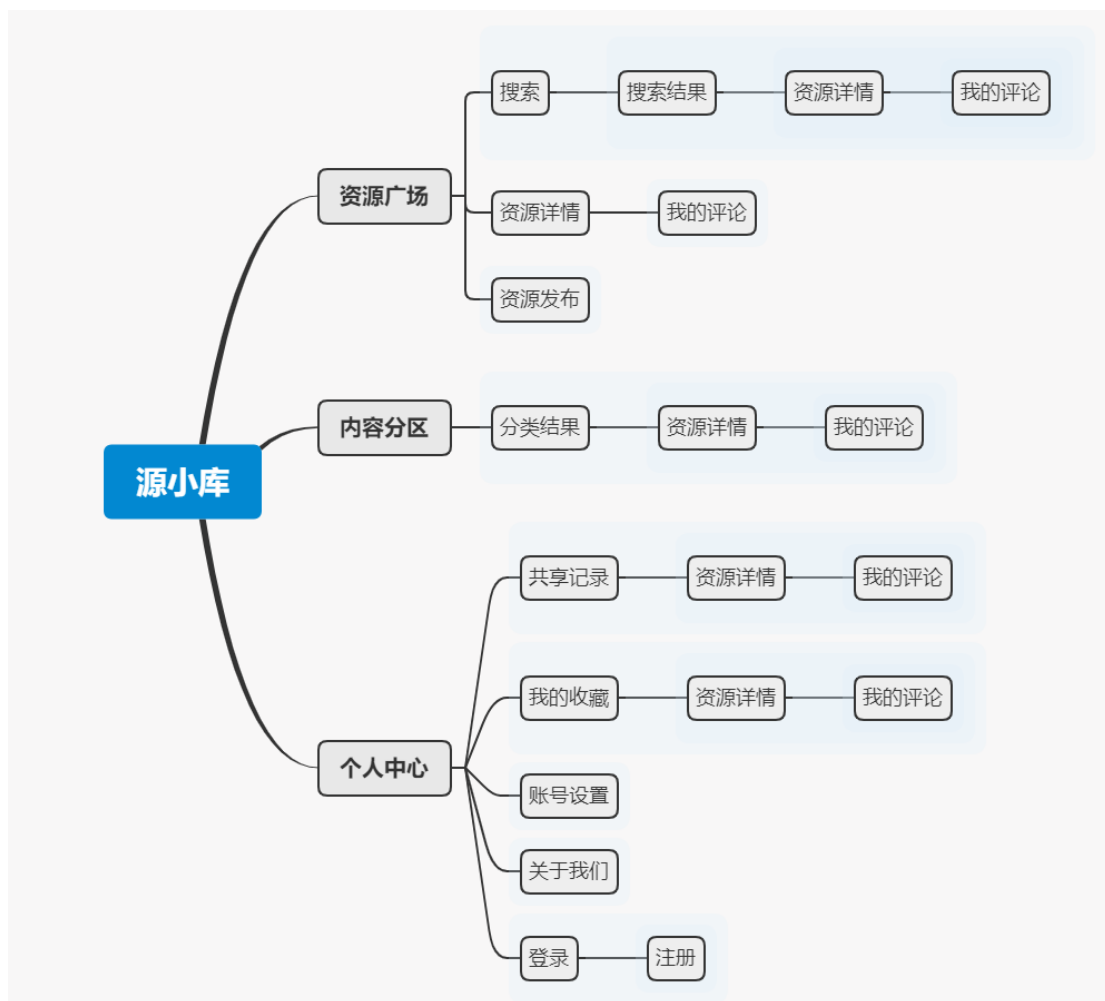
源小库

资源广场
搜索
搜索结果
资源详情
我的评论
资源详情
我的评论
资源发布

内容分区
分类结果
资源详情
我的评论

个人中心
共享记录
资源详情
我的评论
我的收藏
资源详情
我的评论
账号设置
关于我们
登录
注册